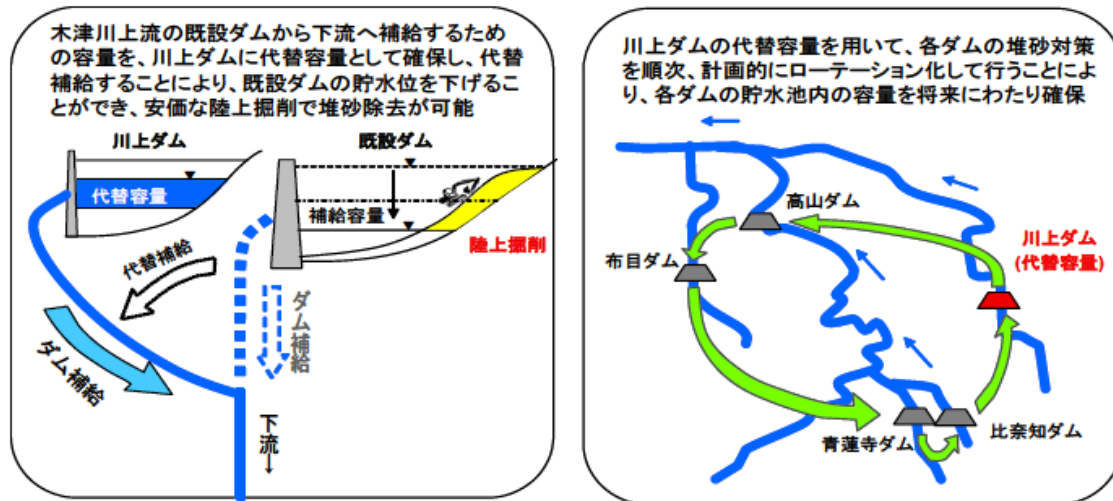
木津川上流の既設ダムから下流へ補給するための容量を、川上ダムに代替容量として確保し、代替補給することにより、既設ダムの貯水位を下げることができ、安価な陸上掘削で堆砂除去が可能

川上ダム

代替容量

既設ダム

補給容量

陸上掘削

代替補給

ダム補給

ダム補給

下流

川上ダムの代替容量を用いて、各ダムの堆砂対策を順次、計画的にローテーション化して行うことにより、各ダムの貯水池内の容量を将来にわたり確保

高山ダム

布目ダム

川上ダム
(代替容量)

青蓮寺ダム

比奈知ダム